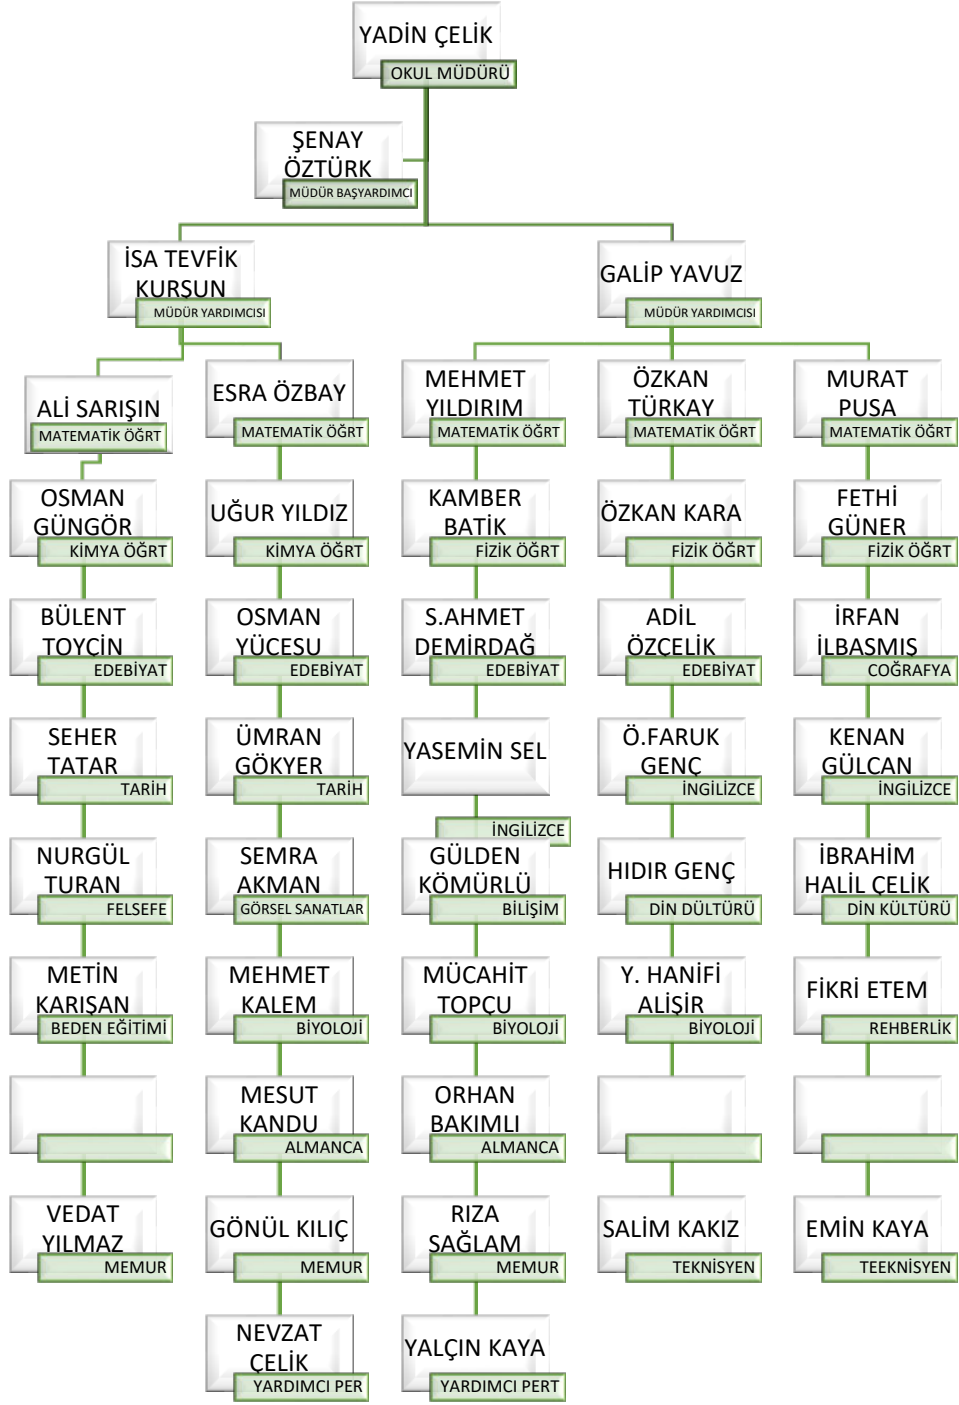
YADİN ÇELİK
OKUL MÜDÜRÜ

ŞENAY ÖZTÜRK
MÜDÜR BAŞYARDIMCI

İSA TEVFİK KURŞUN
MÜDÜR YARDIMCISI

GALİP YAVUZ
MÜDÜR YARDIMCISI

ALİ SARIŞIN
MATEMATİK ÖĞRT

OSMAN GÜNGÖR
KİMYA ÖĞRT

BÜLENT TOYCİN
EDEBİYAT

SEHER TATAR
TARİH

NURGÜL TURAN
FELSEFE

METİN KARIŞAN
BEDEN EĞİTİMİ

VEDAT YILMAZ
MEMUR

ESRA ÖZBAY
MATEMATİK ÖĞRT

UĞUR YILDIZ
KİMYA ÖĞRT

OSMAN YÜCESU
EDEBİYAT

ÜMRAN GÖKYER
TARİH

SEMRA AKMAN
GÖRSEL SANATLAR

MEHMET KALEM
BİYOLOJİ

MESUT KANDU
ALMANCA

GÖNÜL KILIÇ
MEMUR

NEVZAT ÇELİK
YARDIMCI PER

MEHMET YILDIRIM
MATEMATİK ÖĞRT

KAMBER BATİK
FİZİK ÖĞRT

S.AHMET DEMİRDAĞ
EDEBİYAT

YASEMİN SEL
İNGİLİZCE

GÜLDEN KÖMÜRLÜ
BİLİŞİM

MÜCAHİT TOPÇU
BİYOLOJİ

ORHAN BAKIMLI
ALMANCA

RIZA SAĞLAM
MEMUR

YALÇIN KAYA
YARDIMCI PERT

ÖZKAN TÜRKAY
MATEMATİK ÖĞRT

ÖZKAN KARA
FİZİK ÖĞRT

ADİL ÖZÇELİK
EDEBİYAT

Ö.FARUK GENÇ
İNGİLİZCE

HIDIR GENÇ
DİN DÜLTÜRÜ

Y. HANİFİ ALİŞİR
BİYOLOJİ

SALİM KAKIZ
TEKNİSYEN

MURAT PUSA
MATEMATİK ÖĞRT

FETHİ GÜNER
FİZİK ÖĞRT

İRFAN İLBASMIŞ
COĞRAFYA

KENAN GÜLCAN
İNGİLİZCE

İBRAHİM HALİL ÇELİK
DİN KÜLTÜRÜ

FİKRİ ETEM
REHBERLİK

EMİN KAYA
TEEKNİSYEN